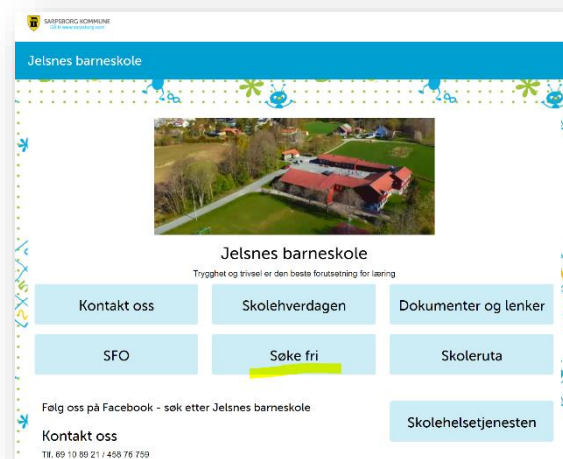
SARPSBORG KOMMUNE
Gå til www.sarpsborg.com

Jelsnes barneskole

Jelsnes barneskole

Trygghet og trivsel er den beste forutsetning for læring

Kontakt oss

Skolehverdagen

Dokumenter og lenker

SFO

Søke fri

Skoleruta

Følg oss på Facebook - søk etter Jelsnes barneskole

Kontakt oss

Tlf. 69 10 89 21 / 458 76 759

Skolehelsetjenesten